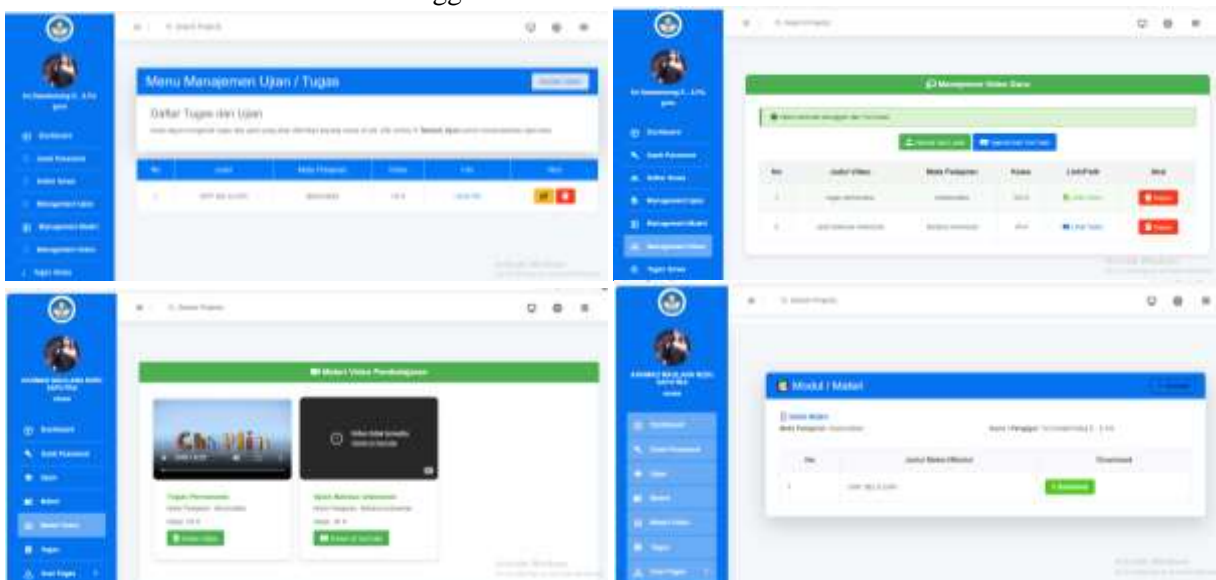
Menu Manajemen Ujian / Tugas

Daftar Tugas dan Ujian

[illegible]

| No | Judul | Mata Pelajaran | Kelas | File | Aksi |
|---|---|---|---|---|---|
| 1 | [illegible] | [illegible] | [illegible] | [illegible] | |

Dashboard
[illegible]
Manajemen Ujian
Manajemen Materi
Manajemen Video

Manajemen Video Guru

| No | Judul Video | Mata Pelajaran | Kelas | Link/Path | Aksi |
|---|---|---|---|---|---|
| 1 | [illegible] | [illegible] | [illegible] | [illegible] | Hapus |
| 2 | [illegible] | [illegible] | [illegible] | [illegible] | Hapus |

Dashboard
Manajemen Ujian
Manajemen Materi
Manajemen Video

Materi Video Pembelajaran

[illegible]

Dashboard
Materi
Tugas

Modul / Materi

| No | Judul Modul/Materi | Download |
|---|---|---|
| 1 | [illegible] | Download |